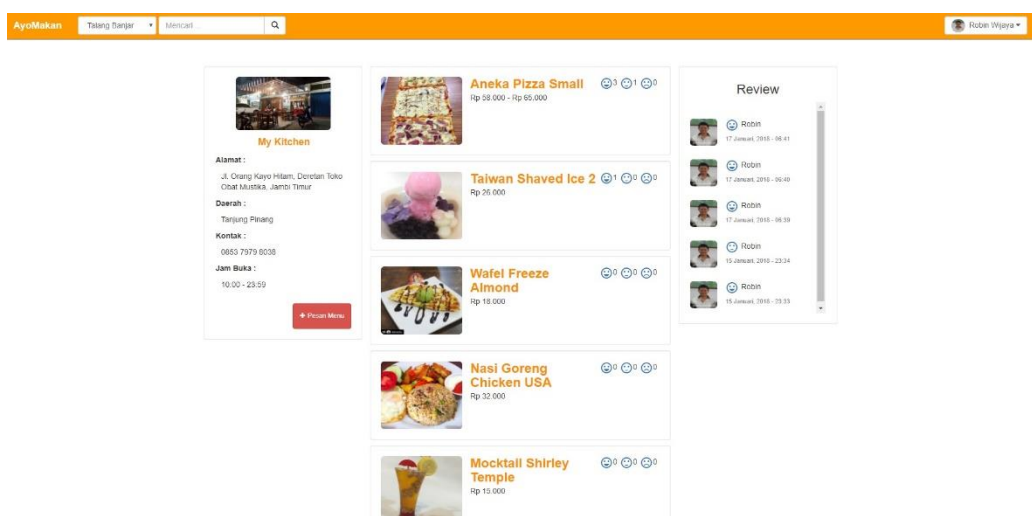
AyoMakan Talang Banjar Mencari... Robin Wijaya

My Kitchen

Alamat :

Jl. Orang Kayo Hitam, Deretan Toko Obat Mustika, Jambi Timur

Daerah :

Tanjung Pinang

Kontak :

0853 7979 8038

Jam Buka :

10:00 - 23:59

+ Pesan Menu

Aneka Pizza Small 3 1 0
Rp 58.000 - Rp 65.000

Taiwan Shaved Ice 2 1 0 0
Rp 26.000

Wafel Freeze Almond 0 0 0
Rp 18.000

Nasi Goreng Chicken USA 0 0 0
Rp 32.000

Mocktail Shirley Temple 0 0 0
Rp 15.000

Review

Robin
17 Januari, 2018 - 06:41

Robin
17 Januari, 2018 - 06:40

Robin
17 Januari, 2018 - 06:39

Robin
15 Januari, 2018 - 23:34

Robin
15 Januari, 2018 - 23:33